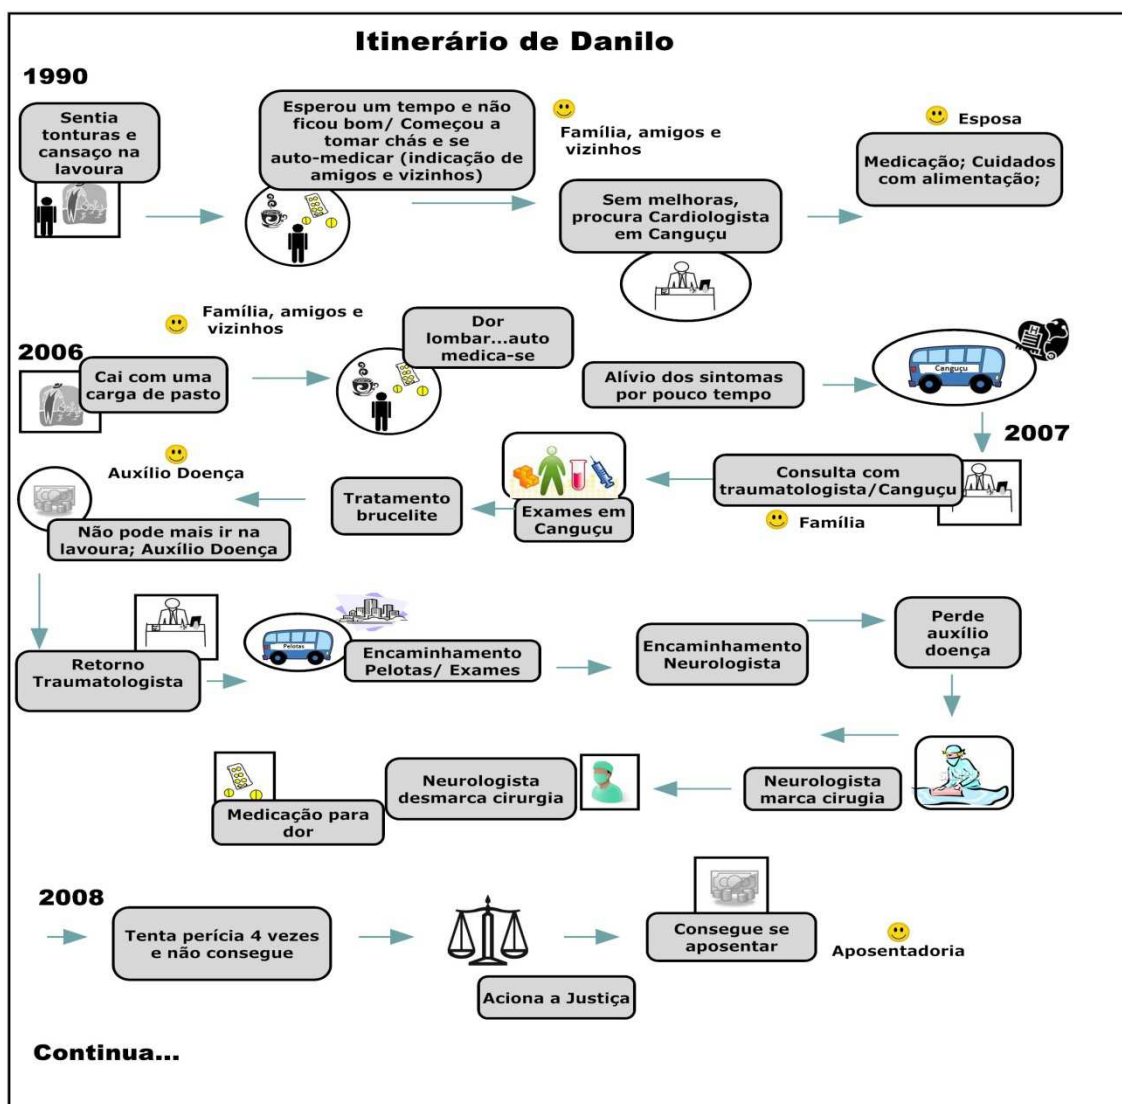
Itinerário de Danilo

1990

Sentia tonturas e cansaço na lavoura

Esperou um tempo e não ficou bom/ Começou a tomar chás e se auto-medicar (indicação de amigos e vizinhos)

Família, amigos e vizinhos

Sem melhoras, procura Cardiologista em Canguçu

Esposa

Medicação; Cuidados com alimentação;

Família, amigos e vizinhos

2006

Cai com uma carga de pasto

Dor lombar...auto medica-se

Alívio dos sintomas por pouco tempo

Canguçu

2007

Consulta com traumatologista/Canguçu

Família

Exames em Canguçu

Tratamento brucelite

Auxílio Doença

Não pode mais ir na lavoura; Auxílio Doença

Retorno Traumatologista

Pelotas

Encaminhamento Pelotas/ Exames

Encaminhamento Neurologista

Perde auxílio doença

Neurologista marca cirugia

Neurologista desmarca cirurgia

Medicação para dor

2008

Tenta perícia 4 vezes e não consegue

Aciona a Justiça

Consegue se aposentar

Aposentadoria

Continua...